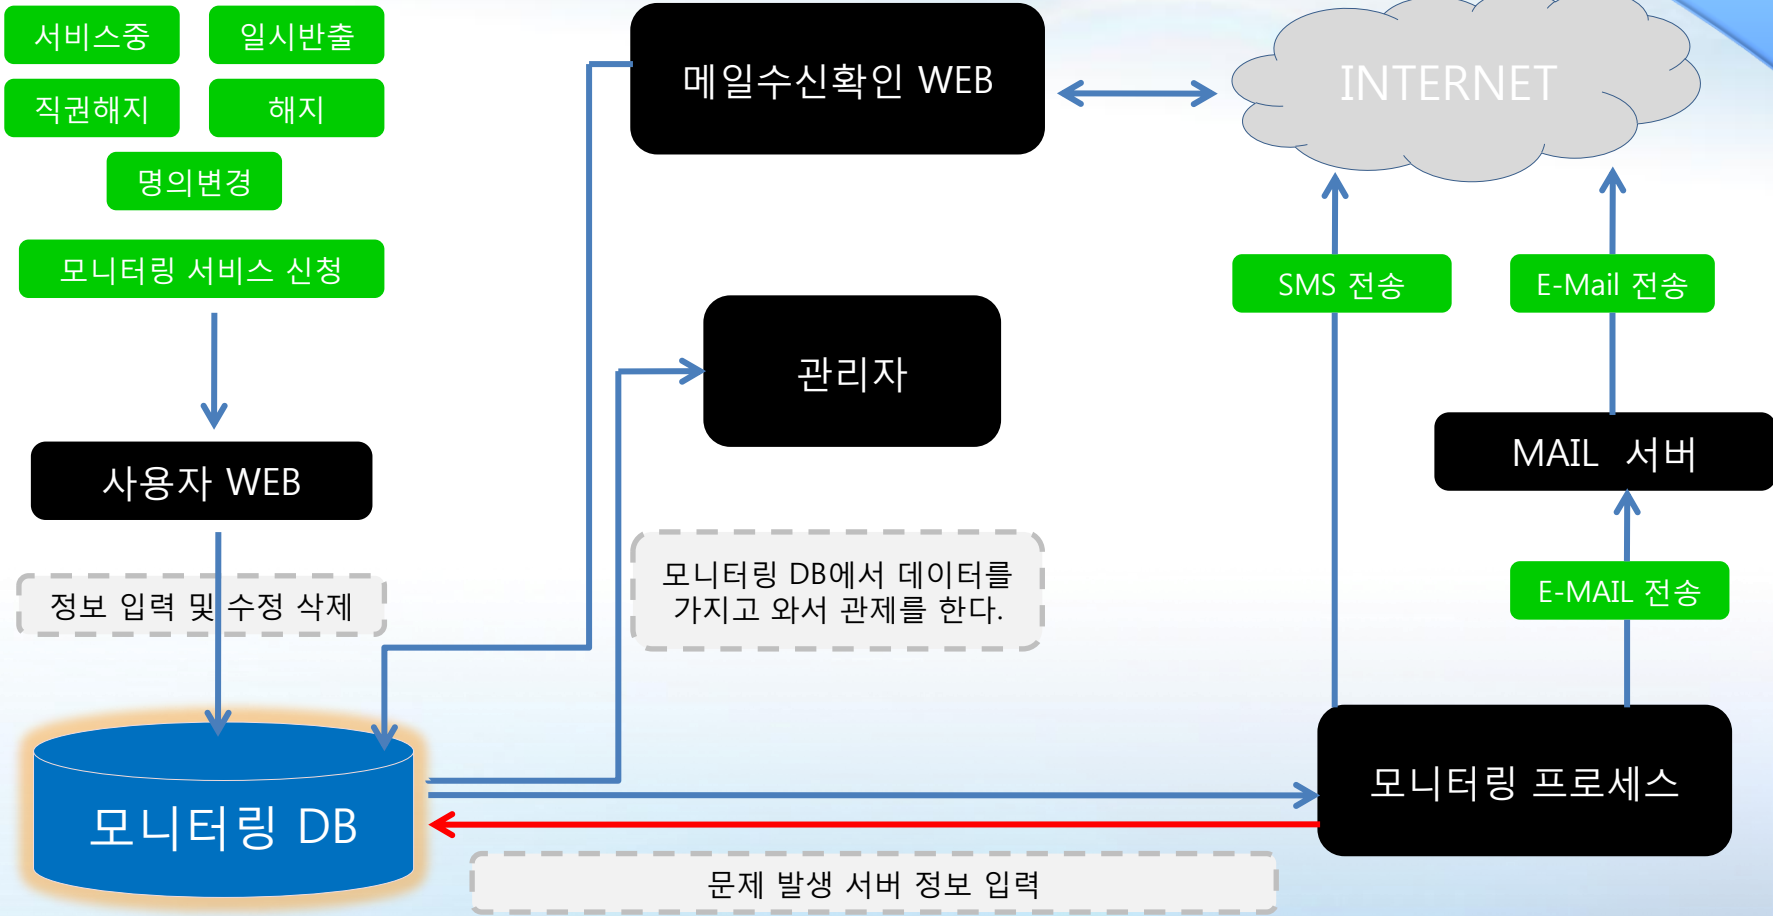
서비스중

일시반출

직권해지

해지

명의변경

모니터링 서비스 신청

사용자 WEB

정보 입력 및 수정 삭제

메일수신확인 WEB

INTERNET

관리자

모니터링 DB에서 데이터를 가지고 와서 관제를 한다.

SMS 전송

E-Mail 전송

MAIL 서버

E-MAIL 전송

모니터링 DB

모니터링 프로세스

문제 발생 서버 정보 입력